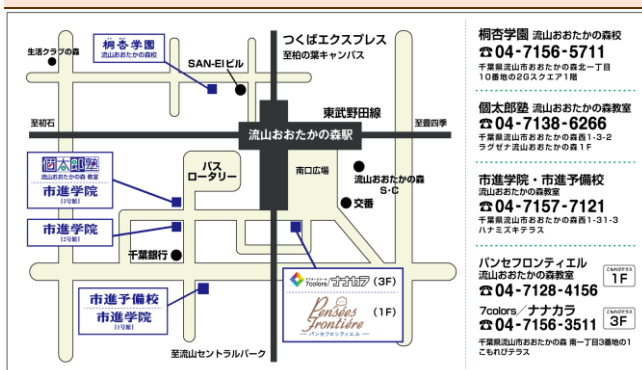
生活クラブの森

桐杏学園
流山おおたかの森校

SAN-EIビル

つくばエクスプレス
至柏の葉キャンパス

東武野田線

至初石

流山おおたかの森駅

至豊四季

個太郎塾
流山おおたかの森 教室

市進学院
[1号館]

バス
ロータリー

南口広場

流山おおたかの森
S・C

交番

市進学院
[2号館]

千葉銀行

市進予備校

市進学院
[3号館]

7colors/ナナカラ (3F)

Pensées Frontière (1F)
パンセフロンティエル

至流山セントラルパーク

桐杏学園 流山おおたかの森校
☎04-7156-5711
千葉県流山市おおたかの森北一丁目10番地の2G3スクエア1階

個太郎塾 流山おおたかの森教室
☎04-7138-6266
千葉県流山市おおたかの森西1-3-2 ラグゼナ流山おおたかの森1F

市進学院・市進予備校
流山おおたかの森教室
☎04-7157-7121
千葉県流山市おおたかの森西1-31-3 ハナミズキテラス

パンセフロンティエル
流山おおたかの森教室
こもれびテラス 1F
☎04-7128-4156

7colors/ナナカラ
こもれびテラス 3F
☎04-7156-3511
千葉県流山市おおたかの森 南一丁目3番地の1 こもれびテラス